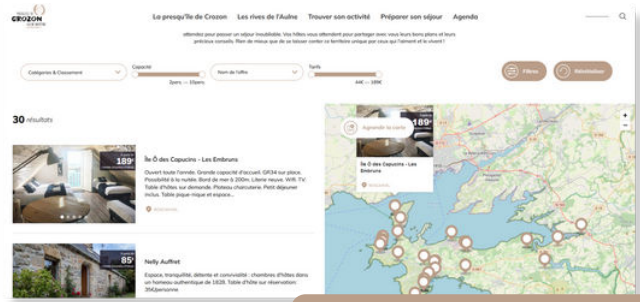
CROZON

La presqu'île de Crozon Les rives de l'Aulne Trouver son activité Préparer son séjour Agenda

attendez pour passer un séjour inoubliable. Vos hôtes vous attendent pour partager avec vous leurs bons plans et leurs précieux conseils. Rien de mieux que de se laisser conter ce territoire unique par ceux qui l'aiment et le vivent !

Catégories & Classement

Capacité

2pers. — 15pers

Nom de l'offre

Tarifs

44€ — 189€

Filtres

Réinitialiser

30 résultats

Agrandir la carte

189€

Île Ô des Capucins - Les Embruns

189€

Île Ô des Capucins - Les Embruns

Ouvert toute l'année. Grande capacité d'accueil. GR34 sur place. Possibilité à la nuitée. Bord de mer à 200m. Literie neuve. Wifi. TV. Table d'hôtes sur demande. Plateau charcuterie. Petit déjeuner inclus. Table pique-nique et espace...

Nelly Auffret

85€

Espace, tranquillité, détente et convivialité : chambres d'hôtes dans un hameau authentique de 1828. Table pour sur réservation: 35€/personne